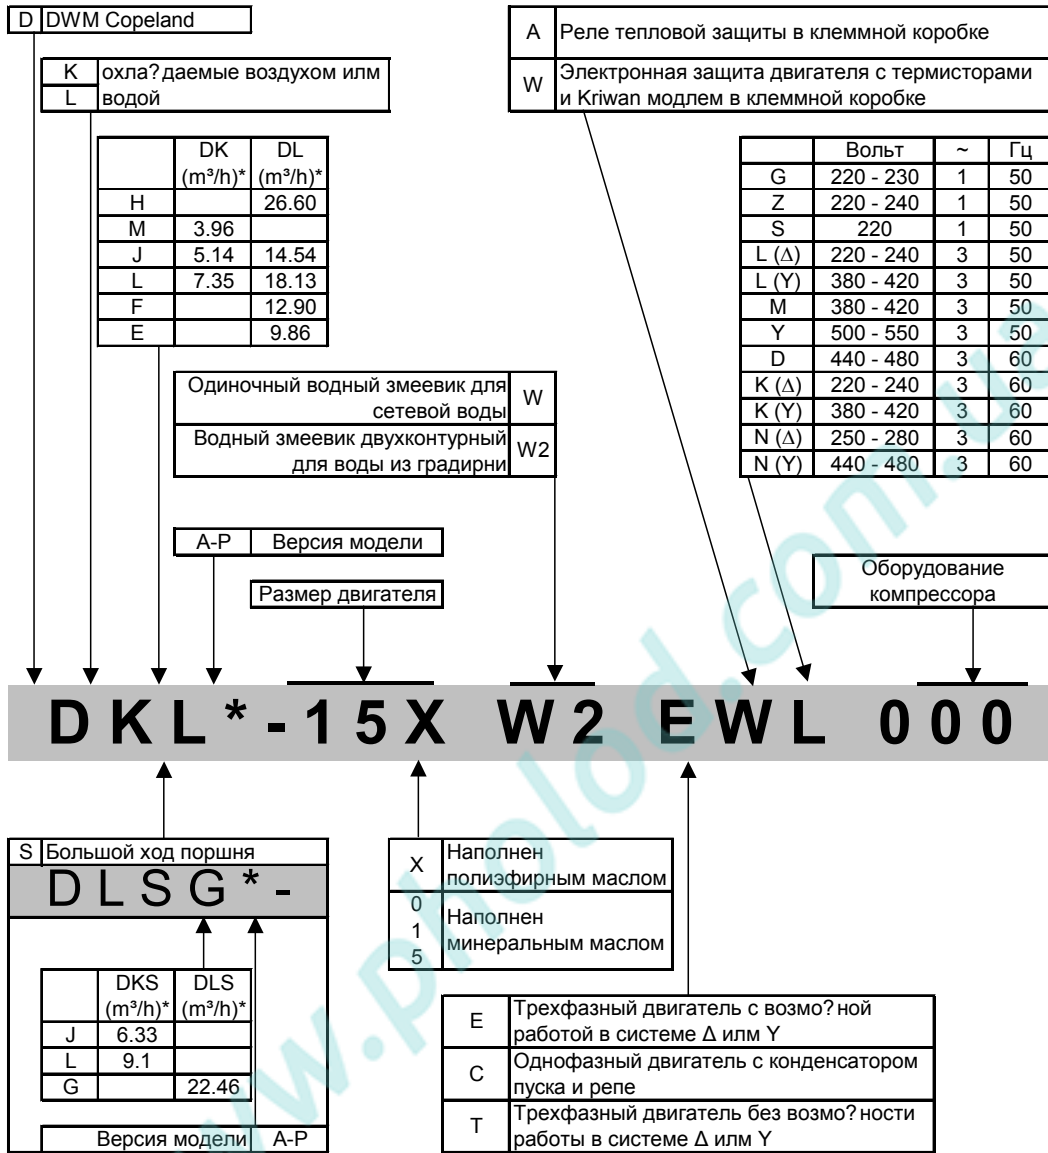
| D | DWM Copeland |
|---|---|

| K | охла?даемые воздухом илм водой |
|---|---|
| L | |

| | DK (m³/h)* | DL (m³/h)* |
|---|---|---|
| H | | 26.60 |
| M | 3.96 | |
| J | 5.14 | 14.54 |
| L | 7.35 | 18.13 |
| F | | 12.90 |
| E | | 9.86 |

| Одиночный водный змеевик для сетевой воды | W |
|---|---|
| Водный змеевик двухконтурный для воды из градирни | W2 |

| A-P | Версия модели |
|---|---|

Размер двигателя

| A | Реле тепловой защиты в клеммной коробке |
|---|---|
| W | Электронная защита двигателя с термисторами и Kriwan модлем в клеммной коробке |

| | Вольт | ~ | Гц |
|---|---|---|---|
| G | 220 - 230 | 1 | 50 |
| Z | 220 - 240 | 1 | 50 |
| S | 220 | 1 | 50 |
| L (Δ) | 220 - 240 | 3 | 50 |
| L (Y) | 380 - 420 | 3 | 50 |
| M | 380 - 420 | 3 | 50 |
| Y | 500 - 550 | 3 | 50 |
| D | 440 - 480 | 3 | 60 |
| K (Δ) | 220 - 240 | 3 | 60 |
| K (Y) | 380 - 420 | 3 | 60 |
| N (Δ) | 250 - 280 | 3 | 60 |
| N (Y) | 440 - 480 | 3 | 60 |

Оборудование компрессора

D K L * - 1 5 X W 2 E W L 0 0 0

| S | Большой ход поршня |
|---|---|

D L S G * -

| | DKS (m³/h)* | DLS (m³/h)* |
|---|---|---|
| J | 6.33 | |
| L | 9.1 | |
| G | | 22.46 |

Версия модели A-P

| X | Наполнен полиэфирным маслом |
|---|---|
| 0 1 5 | Наполнен минеральным маслом |

| E | Трехфазный двигатель с возмо?ной работой в системе Δ илм Y |
|---|---|
| C | Однофазный двигатель с конденсатором пуска и репе |
| T | Трехфазный двигатель без возмо?ности работы в системе Δ илм Y |

www.pnlolod.com.ua